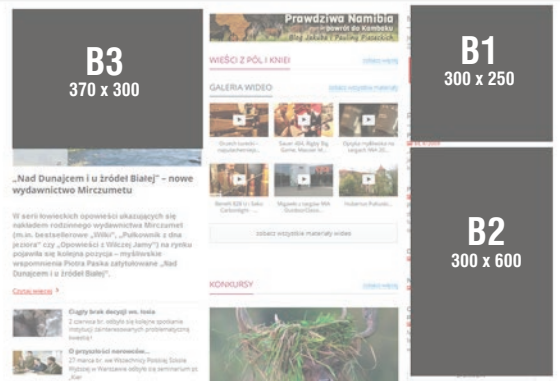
B3
370 x 300

Prawdziwa Namibia
powrót do Kombeku
Oleg Jakubik i Paulina Piotrowicz

B1
300 x 250

WIEŚCI Z PÓL I KNIEI
GALERIA WIDEO
zobacz wszystkie materiały wideo

„Nad Dunajcem i u źródeł Białej" – nowe wydawnictwo Mirczumetu

W serii łowieckich opowieści ukazujących się nakładem rodzinnego wydawnictwa Mirczumet (m.in. bestsellerowe „Wilki", „Pułkownik z dna jeziora" czy „Opowieści z Wilczej Jamy") na rynku pojawiła się kolejna pozycja – myśliwskie wspomnienia Piotra Paska zatytułowane „Nad Dunajcem i u źródeł Białej".

Czytaj więcej

B2
300 x 600

KONKURSY